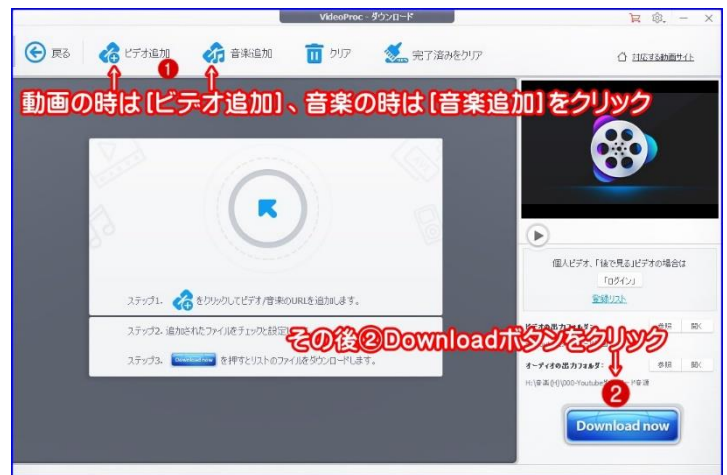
VideoProc - ダウンロード

戻る ビデオ追加 ❶ 音楽追加 クリア 完了済みをクリア 対応する動画サイト

動画の時は[ビデオ追加]、音楽の時は[音楽追加]をクリック

ステップ1. をクリックしてビデオ/音楽のURLを追加します。

ステップ2. 追加されたファイルをチェックと設定

ステップ3. Download now を押すとリストのファイルをダウンロードします。

その後②Downloadボタンをクリック

個人ビデオ、「後で見る」ビデオの場合は

「ログイン」

登録リスト

ビデオの出力フォルダ: 参照 開く

オーディオの出力フォルダ: 参照 開く

H:\音楽\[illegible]\000-Youtube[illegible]P音源

❷

Download now